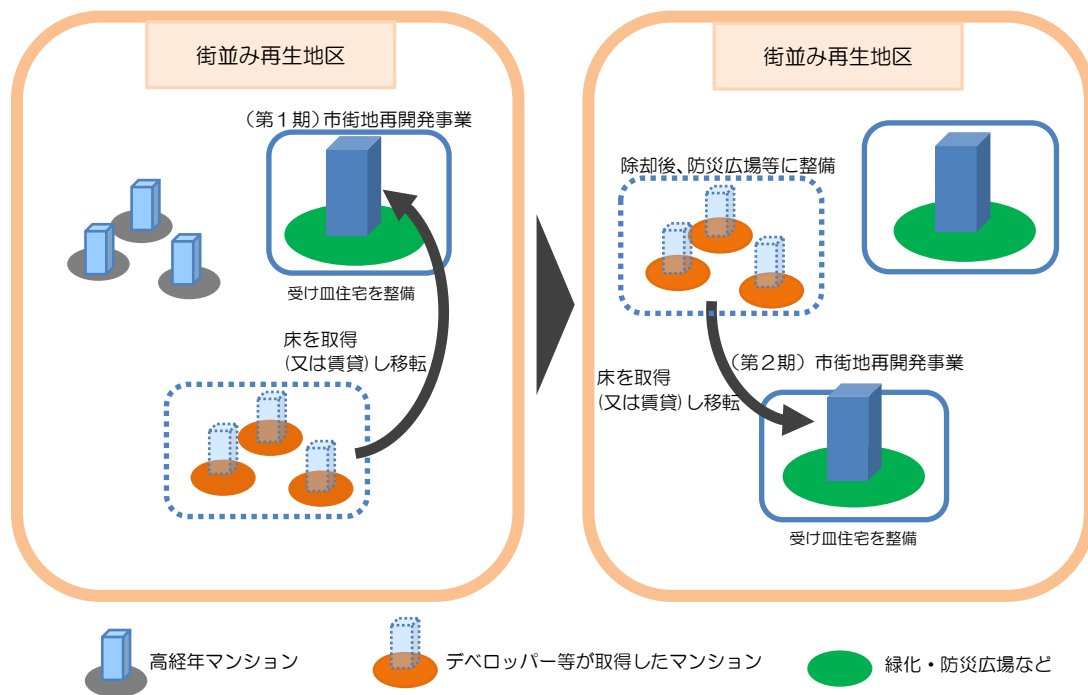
街並み再生地区

（第１期）市街地再開発事業

受け皿住宅を整備

床を取得
（又は賃貸）し移転

街並み再生地区

除却後、防災広場等に整備

（第２期）市街地再開発事業

床を取得
（又は賃貸）し移転

受け皿住宅を整備

高経年マンション

デベロッパー等が取得したマンション

緑化・防災広場など